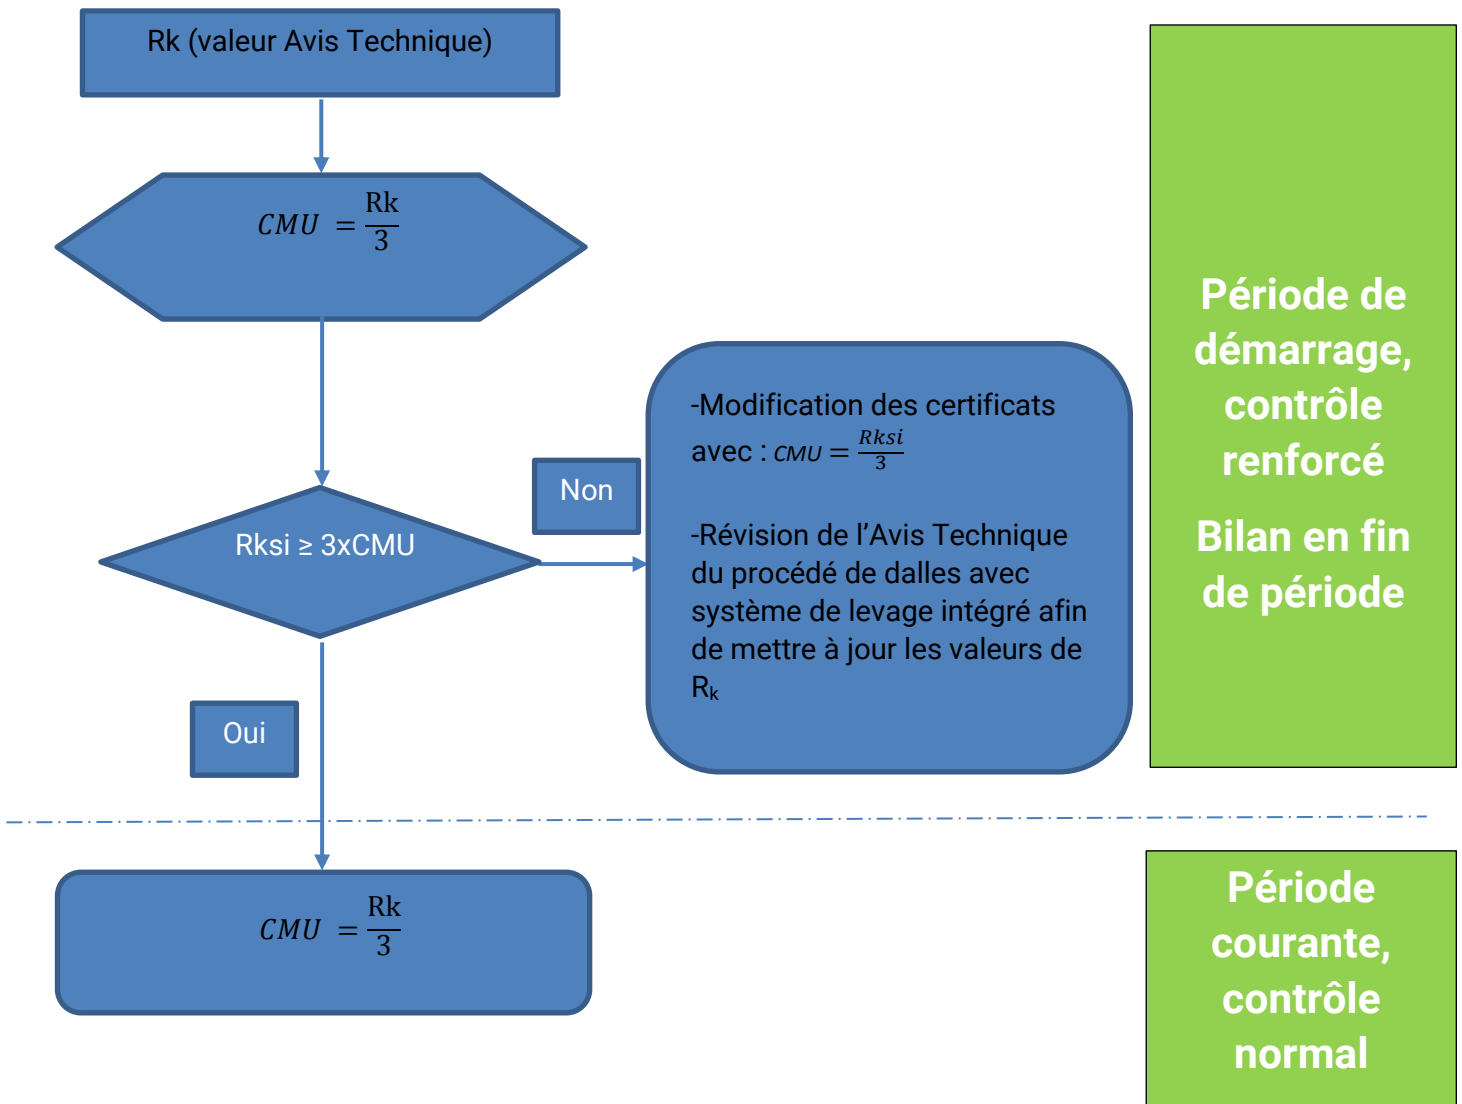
Rk (valeur Avis Technique)

$CMU = \frac{Rk}{3}$

Rksi ≥ 3xCMU

Non

-Modification des certificats avec : $CMU = \frac{Rksi}{3}$

-Révision de l'Avis Technique du procédé de dalles avec système de levage intégré afin de mettre à jour les valeurs de $R_k$

Oui

$CMU = \frac{Rk}{3}$

Période de démarrage, contrôle renforcé

Bilan en fin de période

Période courante, contrôle normal